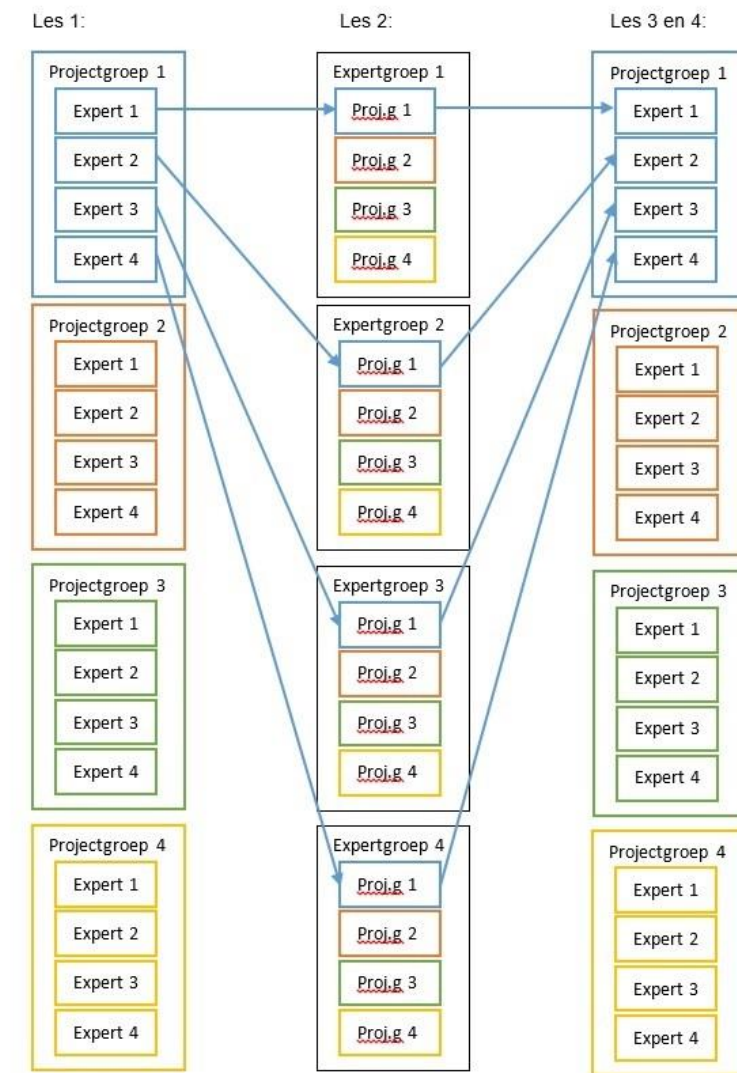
Les 1:

Projectgroep 1
Expert 1
Expert 2
Expert 3
Expert 4

Projectgroep 2
Expert 1
Expert 2
Expert 3
Expert 4

Projectgroep 3
Expert 1
Expert 2
Expert 3
Expert 4

Projectgroep 4
Expert 1
Expert 2
Expert 3
Expert 4

Les 2:

Expertgroep 1
Proj.g 1
Proj.g 2
Proj.g 3
Proj.g 4

Expertgroep 2
Proj.g 1
Proj.g 2
Proj.g 3
Proj.g 4

Expertgroep 3
Proj.g 1
Proj.g 2
Proj.g 3
Proj.g 4

Expertgroep 4
Proj.g 1
Proj.g 2
Proj.g 3
Proj.g 4

Les 3 en 4:

Projectgroep 1
Expert 1
Expert 2
Expert 3
Expert 4

Projectgroep 2
Expert 1
Expert 2
Expert 3
Expert 4

Projectgroep 3
Expert 1
Expert 2
Expert 3
Expert 4

Projectgroep 4
Expert 1
Expert 2
Expert 3
Expert 4